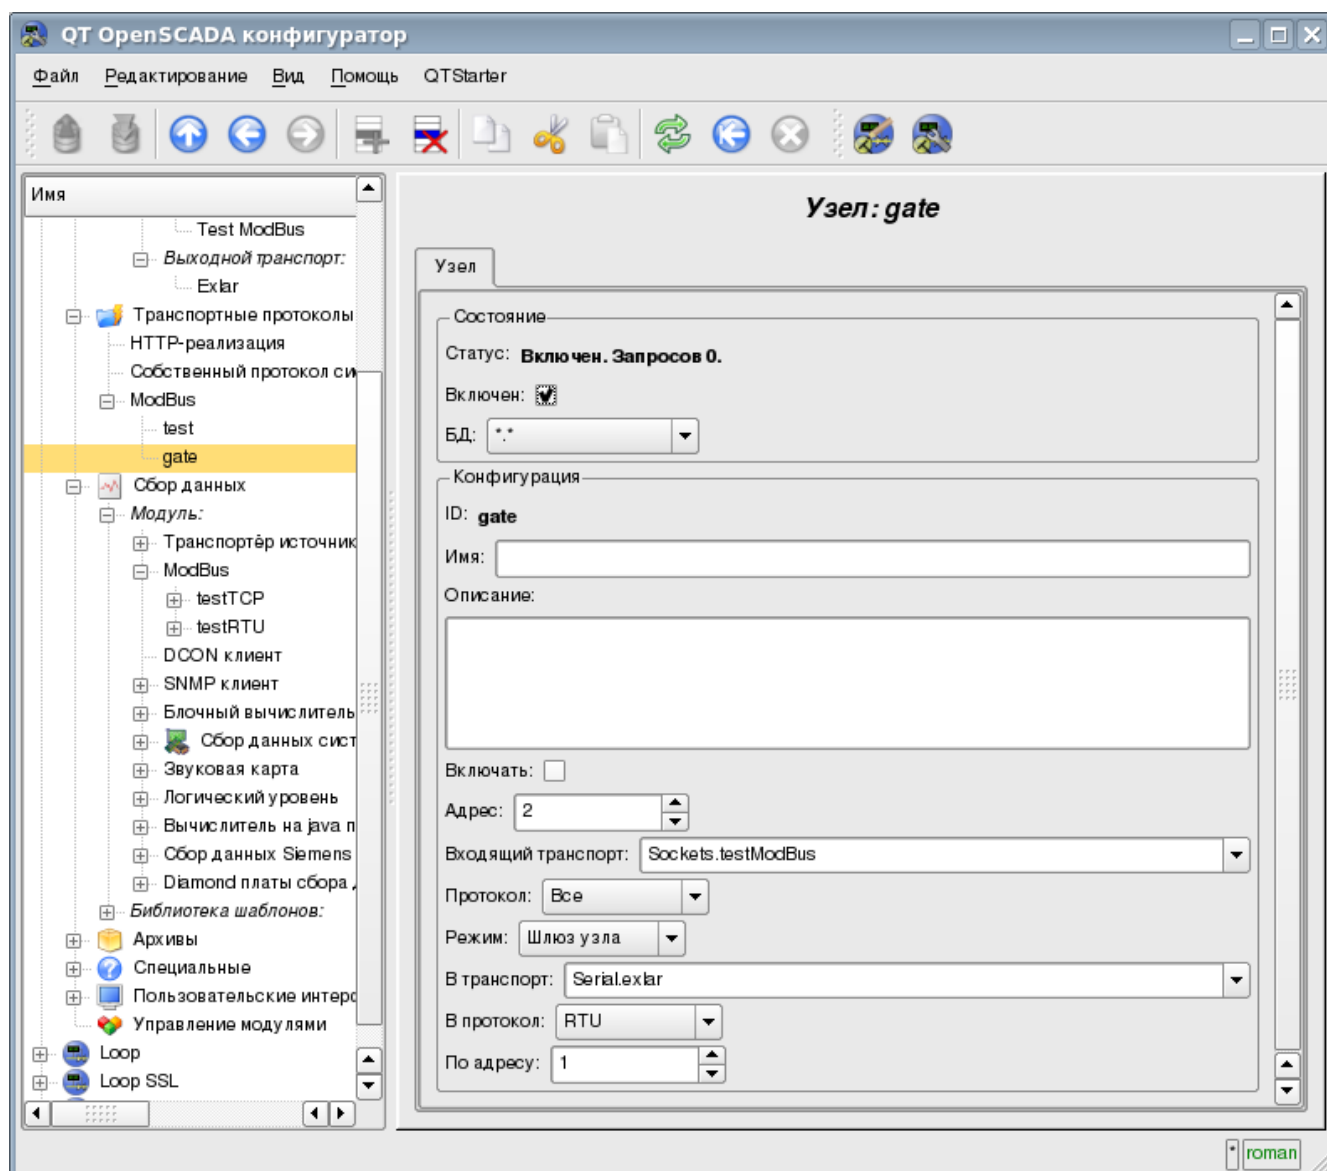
QT OpenSCADA конфигуратор

Файл Редактирование Вид Помощь QTStarter

Имя
Test ModBus
Выходной транспорт:
Exlar
Транспортные протоколы
HTTP-реализация
Собственный протокол си
ModBus
test
gate
Сбор данных
Модуль:
Транспортёр источник
ModBus
testTCP
testRTU
DCON клиент
SNMP клиент
Блочный вычислитель
Сбор данных сист
Звуковая карта
Логический уровень
Вычислитель на java п
Сбор данных Siemens
Diamond платы сбора
Библиотека шаблонов:
Архивы
Специальные
Пользовательские интерф
Управление модулями
Loop
Loop SSL

Узел: gate

Узел

Состояние
Статус: Включен. Запросов 0.
Включен:
БД: *.*

Конфигурация
ID: gate
Имя:
Описание:
Включать:
Адрес: 2
Входящий транспорт: Sockets.testModBus
Протокол: Все
Режим: Шлюз узла
В транспорт: Serial.exlar
В протокол: RTU
По адресу: 1

roman